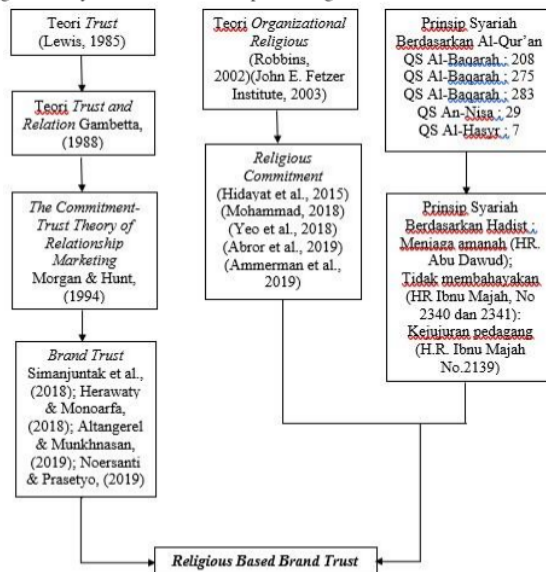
Teori *Trust* (Lewis, 1985)

Teori *Trust and Relation* Gambetta, (1988)

*The Commitment-Trust Theory of Relationship Marketing* Morgan & Hunt, (1994)

*Brand Trust* Simanjuntak et al., (2018); Herawaty & Monoarfa, (2018); Altangerel & Munkhnasan, (2019); Noersanti & Prasetyo, (2019)

Teori *Organizational Religious* (Robbins, 2002)(John E. Fetzer Institute, 2003)

*Religious Commitment* (Hidayat et al., 2015) (Mohammad, 2018) (Yeo et al., 2018) (Abror et al., 2019) (Ammerman et al., 2019)

Prinsip Syariah Berdasarkan Al-Qur'an
QS Al-Baqarah : 208
QS Al-Baqarah : 275
QS Al-Baqarah : 283
QS An-Nisa : 29
QS Al-Hasyr : 7

Prinsip Syariah Berdasarkan Hadist : Menjaga amanah (HR. Abu Dawud); Tidak membahayakan (HR Ibnu Majah, No 2340 dan 2341): Kejujuran pedagang (H.R. Ibnu Majah No.2139)

***Religious Based Brand Trust***